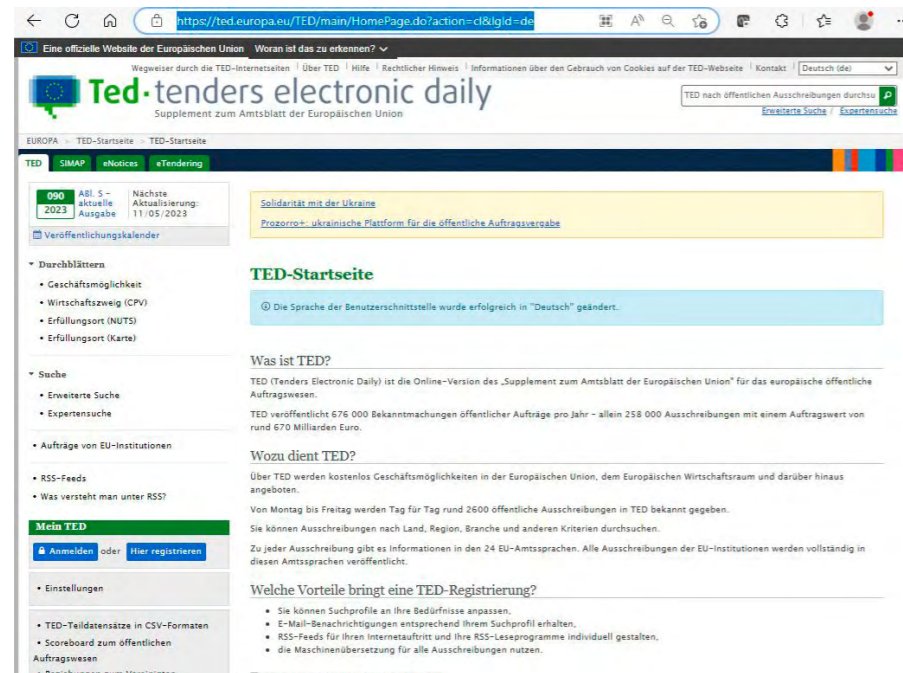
https://ted.europa.eu/TED/main/HomePage.do?action=cl&lgId=de

Eine offizielle Website der Europäischen Union Woran ist das zu erkennen?

Wegweiser durch die TED-Internetseiten | Über TED | Hilfe | Rechtlicher Hinweis | Informationen über den Gebrauch von Cookies auf der TED-Webseite | Kontakt | Deutsch (de)

Ted · tenders electronic daily
Supplement zum Amtsblatt der Europäischen Union

TED nach öffentlichen Ausschreibungen durchsu
Erweiterte Suche / Expertensuche

EUROPA > TED-Startseite > TED-Startseite

TED SIMAP eNotices eTendering

090 2023 ABl. S – aktuelle Ausgabe Nächste Aktualisierung: 11/05/2023

Veröffentlichungskalender

Durchblättern
• Geschäftsmöglichkeit
• Wirtschaftszweig (CPV)
• Erfüllungsort (NUTS)
• Erfüllungsort (Karte)

Suche
• Erweiterte Suche
• Expertensuche

• Aufträge von EU-Institutionen

• RSS-Feeds
• Was versteht man unter RSS?

Mein TED
Anmelden oder Hier registrieren

• Einstellungen

• TED-Teildatensätze in CSV-Formaten
• Scoreboard zum öffentlichen Auftragswesen
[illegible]

Solidarität mit der Ukraine
Prozorro+: ukrainische Plattform für die öffentliche Auftragsvergabe

TED-Startseite

Die Sprache der Benutzerschnittstelle wurde erfolgreich in "Deutsch" geändert.

Was ist TED?
TED (Tenders Electronic Daily) ist die Online-Version des „Supplement zum Amtsblatt der Europäischen Union" für das europäische öffentliche Auftragswesen.

TED veröffentlicht 676 000 Bekanntmachungen öffentlicher Aufträge pro Jahr – allein 258 000 Ausschreibungen mit einem Auftragswert von rund 670 Milliarden Euro.

Wozu dient TED?
Über TED werden kostenlos Geschäftsmöglichkeiten in der Europäischen Union, dem Europäischen Wirtschaftsraum und darüber hinaus angeboten.

Von Montag bis Freitag werden Tag für Tag rund 2600 öffentliche Ausschreibungen in TED bekannt gegeben.

Sie können Ausschreibungen nach Land, Region, Branche und anderen Kriterien durchsuchen.

Zu jeder Ausschreibung gibt es Informationen in den 24 EU-Amtssprachen. Alle Ausschreibungen der EU-Institutionen werden vollständig in diesen Amtssprachen veröffentlicht.

Welche Vorteile bringt eine TED-Registrierung?
• Sie können Suchprofile an Ihre Bedürfnisse anpassen,
• E-Mail-Benachrichtigungen entsprechend Ihrem Suchprofil erhalten,
• RSS-Feeds für Ihren Internetauftritt und Ihre RSS-Leseprogramme individuell gestalten,
• die Maschinenübersetzung für alle Ausschreibungen nutzen.